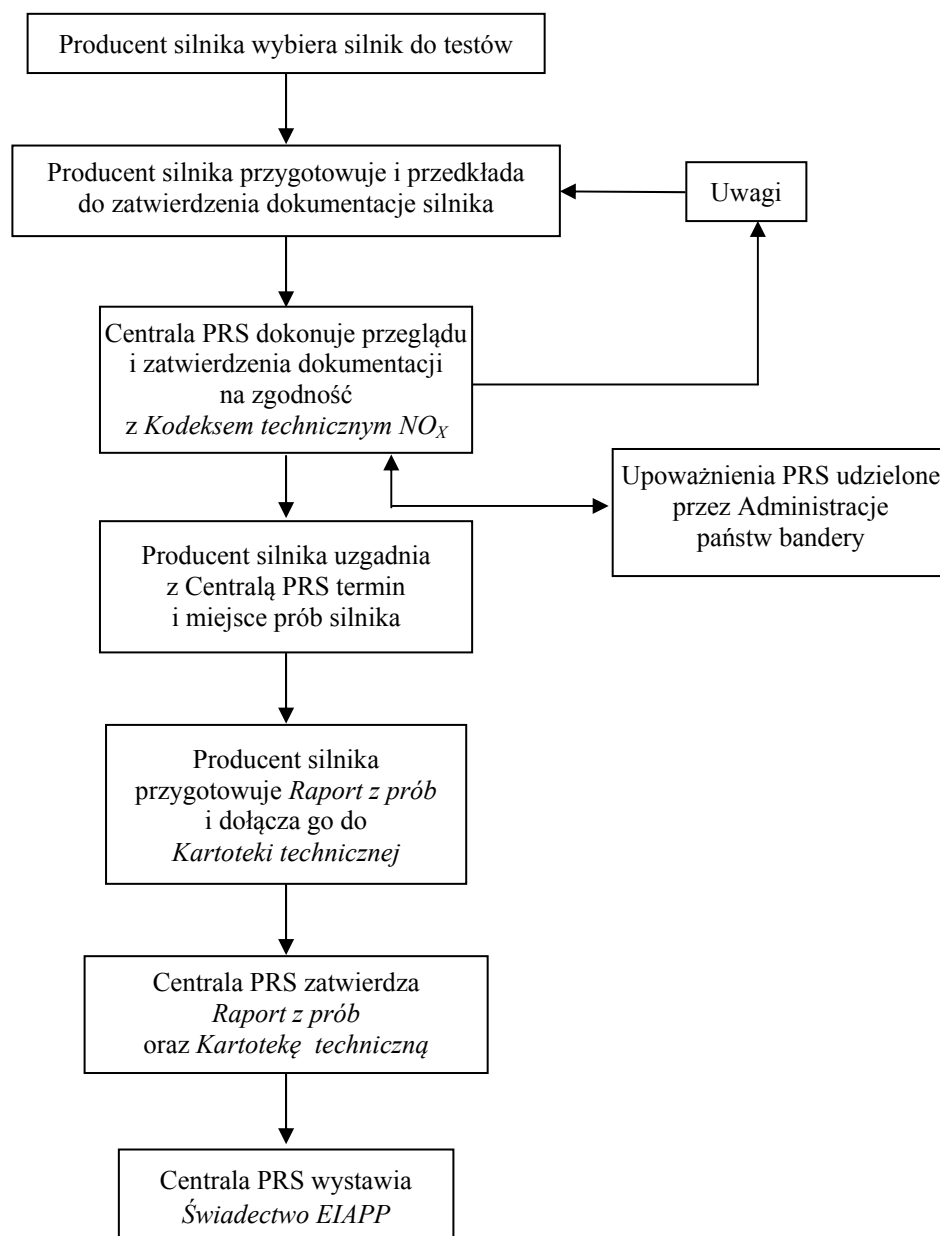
Producent silnika wybiera silnik do testów

Producent silnika przygotowuje i przedkłada do zatwierdzenia dokumentacje silnika

Uwagi

Centrala PRS dokonuje przeglądu i zatwierdzenia dokumentacji na zgodność z Kodeksem technicznym $NO_X$

Upoważnienia PRS udzielone przez Administracje państw bandery

Producent silnika uzgadnia z Centralą PRS termin i miejsce prób silnika

Producent silnika przygotowuje Raport z prób i dołącza go do Kartoteki technicznej

Centrala PRS zatwierdza Raport z prób oraz Kartotekę techniczną

Centrala PRS wystawia Świadectwo EIAPP